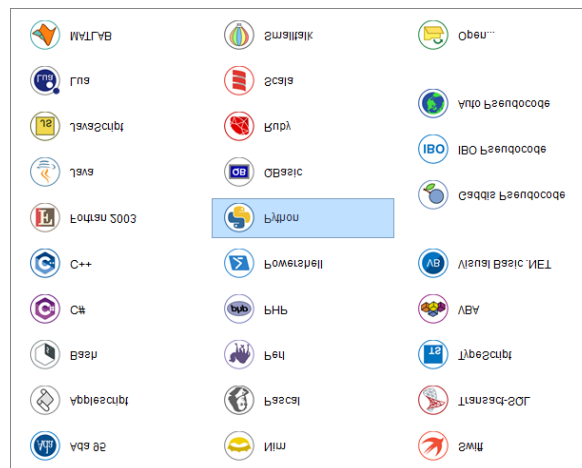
MATLAB
Lua
JavaScript
Java
Fortran 2003
C++
C#
Bash
Applescript
Ada 95

Smalltalk
Scala
Ruby
QBasic
Python
Powershell
PHP
Perl
Pascal
Nim

Open...
Auto Pseudocode
IBO Pseudocode
Gaddis Pseudocode
Visual Basic .NET
VBA
TypeScript
Transact-SQL
Swift